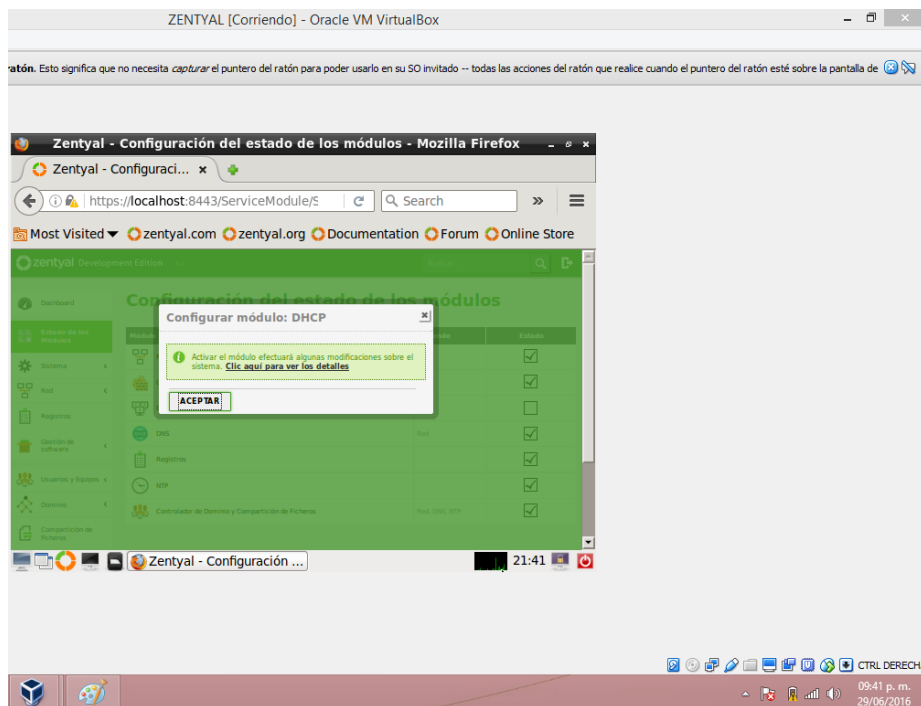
ZENTYAL [Corriendo] - Oracle VM VirtualBox

ratón. Esto significa que no necesita *capturar* el puntero del ratón para poder usarlo en su SO invitado -- todas las acciones del ratón que realice cuando el puntero del ratón esté sobre la pantalla de

Zentyal - Configuración del estado de los módulos - Mozilla Firefox

Zentyal - Configuraci... ×

https://localhost:8443/ServiceModule/S

Search

Most Visited zentyal.com zentyal.org Documentation Forum Online Store

zentyal Development Edition

Dashboard

Estado de los Módulos

Sistema

Red

Registros

Gestión de software

Usuarios y Equipos

Dominio

Compartición de Ficheros

Configuración del estado de los módulos

Módulo

Estado

DNS

Registros

NTP

Controlador de Dominio y Compartición de Ficheros

Configurar módulo: DHCP

Activar el módulo efectuará algunas modificaciones sobre el sistema. Clic aquí para ver los detalles

ACEPTAR

Zentyal - Configuración ...

21:41

CTRL DERECH

09:41 p. m.
29/06/2016